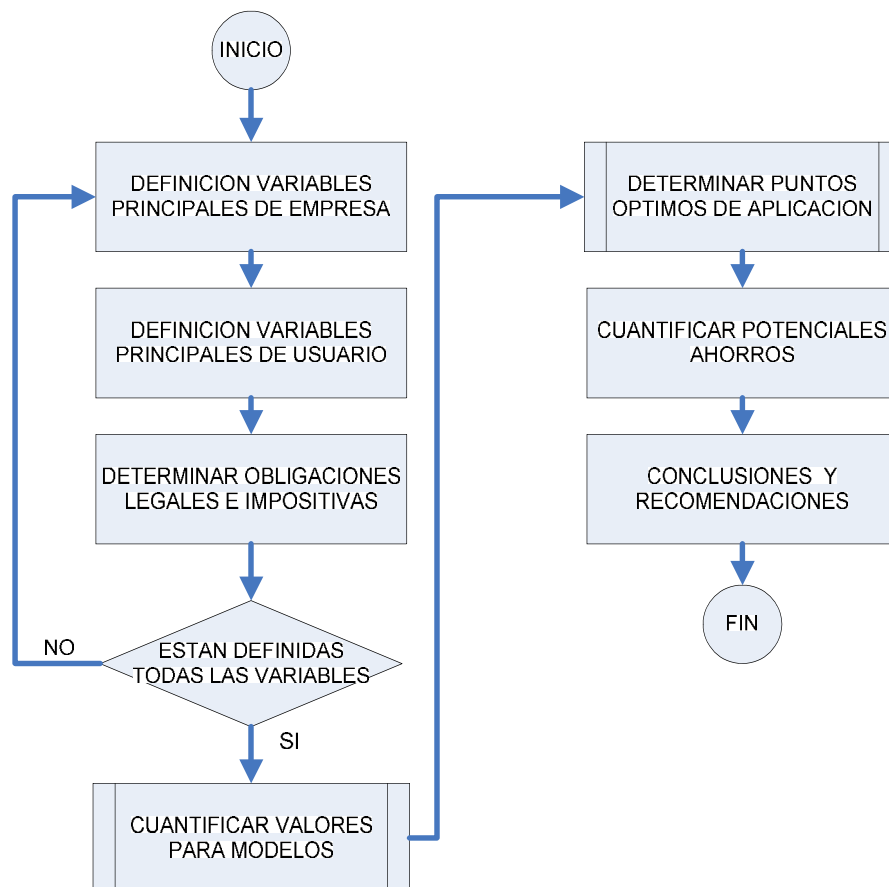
INICIO

DEFINICION VARIABLES PRINCIPALES DE EMPRESA

DEFINICION VARIABLES PRINCIPALES DE USUARIO

DETERMINAR OBLIGACIONES LEGALES E IMPOSITIVAS

NO

ESTAN DEFINIDAS TODAS LAS VARIABLES

SI

CUANTIFICAR VALORES PARA MODELOS

DETERMINAR PUNTOS OPTIMOS DE APLICACION

CUANTIFICAR POTENCIALES AHORROS

CONCLUSIONES Y RECOMENDACIONES

FIN